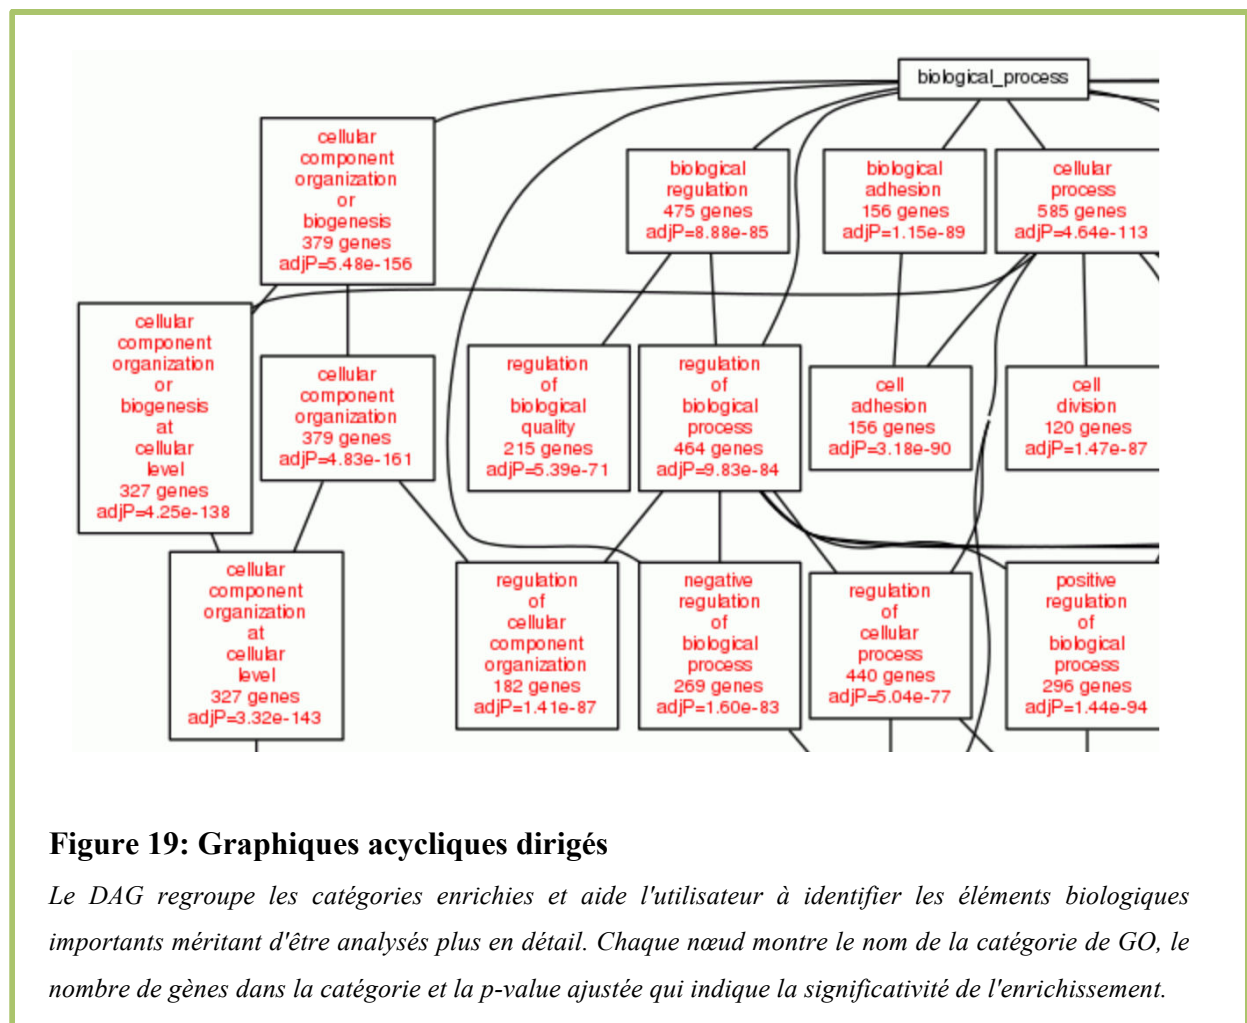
biological_process

cellular component organization or biogenesis 379 genes adjP=5.48e-156

biological regulation 475 genes adjP=8.88e-85

biological adhesion 156 genes adjP=1.15e-89

cellular process 585 genes adjP=4.64e-113

cellular component organization or biogenesis at cellular level 327 genes adjP=4.25e-138

cellular component organization 379 genes adjP=4.83e-161

regulation of biological quality 215 genes adjP=5.39e-71

regulation of biological process 464 genes adjP=9.83e-84

cell adhesion 156 genes adjP=3.18e-90

cell division 120 genes adjP=1.47e-87

cellular component organization at cellular level 327 genes adjP=3.32e-143

regulation of cellular component organization 182 genes adjP=1.41e-87

negative regulation of biological process 269 genes adjP=1.60e-83

regulation of cellular process 440 genes adjP=5.04e-77

positive regulation of biological process 296 genes adjP=1.44e-94

**Figure 19: Graphiques acycliques dirigés**

*Le DAG regroupe les catégories enrichies et aide l'utilisateur à identifier les éléments biologiques importants méritant d'être analysés plus en détail. Chaque nœud montre le nom de la catégorie de GO, le nombre de gènes dans la catégorie et la p-value ajustée qui indique la significativité de l'enrichissement.*